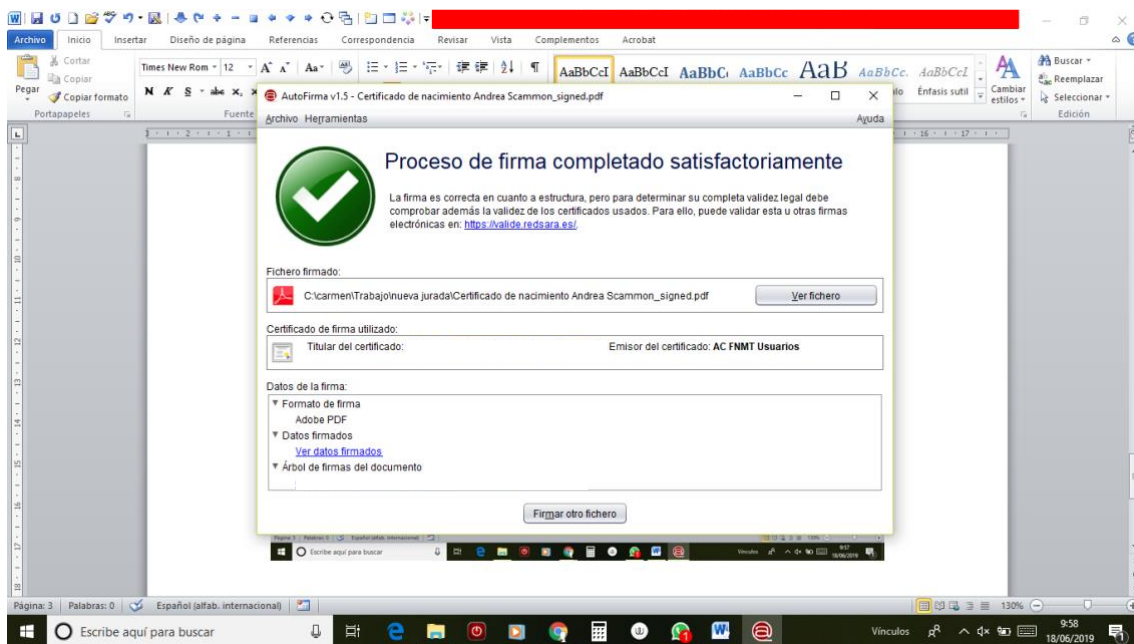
Archivo Inicio Insertar Diseño de página Referencias Correspondencia Revisar Vista Complementos Acrobat

Cortar
Copiar
Pegar
Copiar formato
Portapapeles
Times New Rom 12
N K S abc x,
Fuente
AaBbCcI AaBbCcI AaBbC AaBbCc AaB AaBbCc. AaBbCcI
lo Énfasis sutil
Cambiar estilos
Buscar
Reemplazar
Seleccionar
Edición

AutoFirma v1.5 - Certificado de nacimiento Andrea Scammon_signed.pdf
Archivo Herramientas
Ayuda

Proceso de firma completado satisfactoriamente

La firma es correcta en cuanto a estructura, pero para determinar su completa validez legal debe comprobar además la validez de los certificados usados. Para ello, puede validar esta u otras firmas electrónicas en: https://valide.redsara.es/.

Fichero firmado:
C:\carmen\Trabajo\nueva jurada\Certificado de nacimiento Andrea Scammon_signed.pdf
Ver fichero

Certificado de firma utilizado:
Titular del certificado:
Emisor del certificado: AC FNMT Usuarios

Datos de la firma:
Formato de firma
Adobe PDF
Datos firmados
Ver datos firmados
Árbol de firmas del documento

Firmar otro fichero

Escribe aquí para buscar

Página: 3 Palabras: 0 Español (alfab. internacional)
130%

Escribe aquí para buscar
Vínculos
9:58
18/06/2019